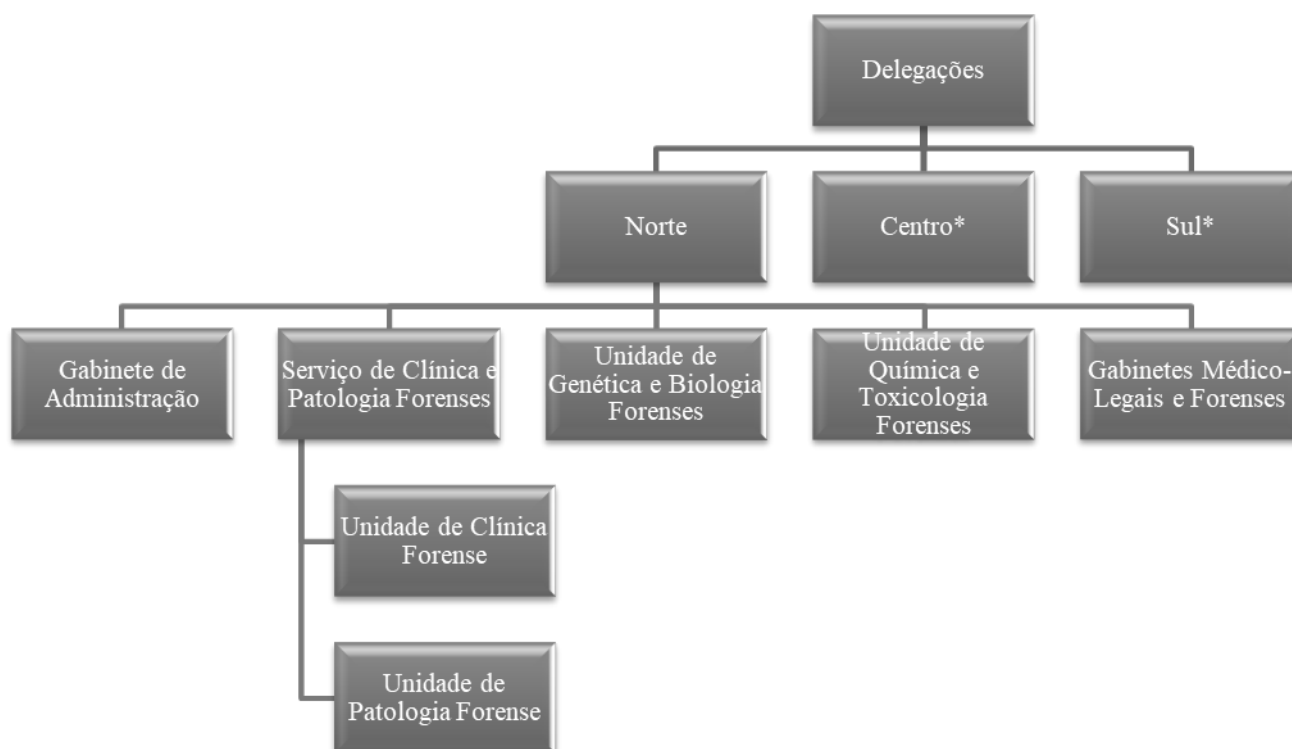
Delegações

Norte

Centro*

Sul*

Gabinete de Administração

Serviço de Clínica e Patologia Forenses

Unidade de Genética e Biologia Forenses

Unidade de Química e Toxicologia Forenses

Gabinetes Médico-Legais e Forenses

Unidade de Clínica Forense

Unidade de Patologia Forense